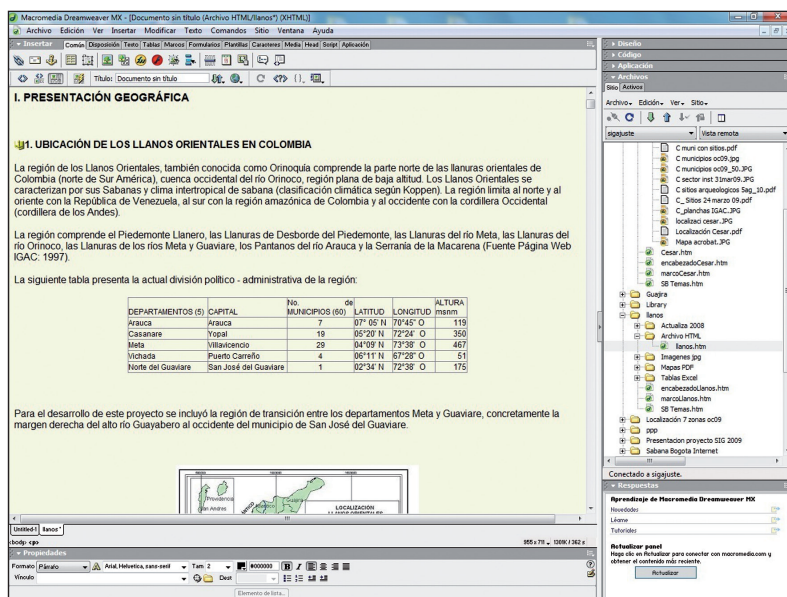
Macromedia Dreamweaver MX - [Documento sin título (Archivo HTML/llanos*) (XHTML)]

Archivo Edición Ver Insertar Modificar Texto Comandos Sitio Ventana Ayuda

Insertar Común Disposición Texto Tablas Marcos Formularios Plantillas Caracteres Media Head Script Aplicación

Título: Documento sin título

I. PRESENTACIÓN GEOGRÁFICA

1. UBICACIÓN DE LOS LLANOS ORIENTALES EN COLOMBIA

La región de los Llanos Orientales, también conocida como Orinoquía comprende la parte norte de las llanuras orientales de Colombia (norte de Sur América), cuenca occidental del río Orinoco, región plana de baja altitud. Los Llanos Orientales se caracterizan por sus Sabanas y clima intertropical de sabana (clasificación climática según Koppen). La región limita al norte y al oriente con la República de Venezuela, al sur con la región amazónica de Colombia y al occidente con la cordillera Occidental (cordillera de los Andes).

La región comprende el Piedemonte Llanero, las Llanuras de Desborde del Piedemonte, las Llanuras del río Meta, las Llanuras del río Orinoco, las Llanuras de los ríos Meta y Guaviare, los Pantanos del río Arauca y la Serranía de la Macarena (Fuente Página Web IGAC: 1997).

La siguiente tabla presenta la actual división político - administrativa de la región:

| DEPARTAMENTOS (5) | CAPITAL | No. de MUNICIPIOS (60) | LATITUD | LONGITUD | ALTURA msnm |
|---|---|---|---|---|---|
| Arauca | Arauca | 7 | 07° 05' N | 70°45' O | 119 |
| Casanare | Yopal | 19 | 05°20' N | 72°24' O | 350 |
| Meta | Villavicencio | 29 | 04°09' N | 73°38' O | 467 |
| Vichada | Puerto Carreño | 4 | 06°11' N | 67°28' O | 51 |
| Norte del Guaviare | San José del Guaviare | 1 | 02°34' N | 72°38' O | 175 |

Para el desarrollo de este proyecto se incluyó la región de transición entre los departamentos Meta y Guaviare, concretamente la margen derecha del alto río Guayabero al occidente del municipio de San José del Guaviare.

Providencia
San Andrés
LOCALIZACIÓN

Untitled-1 llanos*
<body> <p>
555 x 711 - 130K / 362 s

Propiedades
Formato Párrafo Arial, Helvetica, sans-serif Tam 2 #000000
Vínculo Dest
Elemento de lista...

Diseño
Código
Aplicación
Archivos
Sitio Activos
Archivo Edición Ver Sitio
sigajuste Vista remota
C muni con sitios.pdf
C municipios oc09.jpg
C municipios oc09_50.JPG
C sector inst 31mar09.JPG
C sitios arqueologicos Sag_10.pdf
C_ Sitios 24 marzo 09.pdf
C_planchas IGAC.JPG
localizaci cesar.JPG
Localización Cesar.pdf
Mapa acrobat.JPG
Cesar.htm
encabezadoCesar.htm
marcoCesar.htm
SB Temas.htm
Guajira
Library
llanos
Actualiza 2008
Archivo HTML
llanos.htm
Imagenes jpg
Mapas PDF
Tablas Excel
encabezadoLlanos.htm
marcoLlanos.htm
SB Temas.htm
Localización 7 zonas oc09
ppp
Presentacion proyecto SIG 2009
Sabana Bogota Internet
Conectado a sigajuste.
Respuestas
Aprendizaje de Macromedia Dreamweaver MX
Novedades
Léame
Tutoriales
Actualizar panel
Haga clic en Actualizar para conectar con macromedia.com y obtener el contenido más reciente.
Actualizar